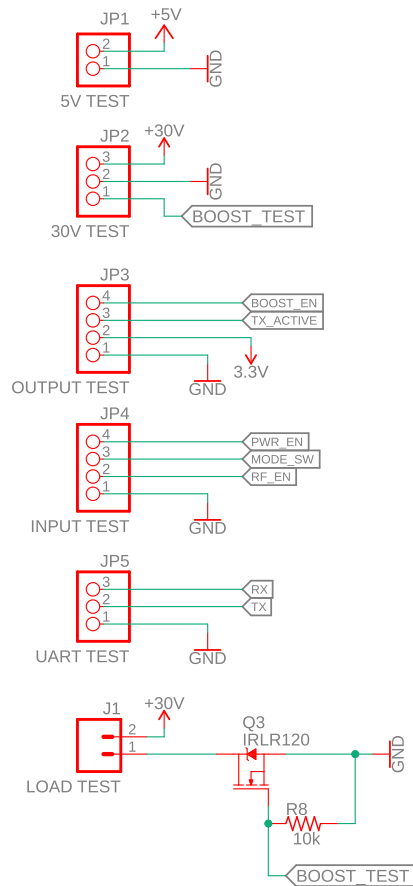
JP1
+5V
2
1
GND
5V TEST

JP2
+30V
3
2
1
GND
BOOST_TEST
30V TEST

JP3
4
3
2
1
BOOST_EN
TX_ACTIVE
3.3V
GND
OUTPUT TEST

JP4
4
3
2
1
PWR_EN
MODE_SW
RF_EN
GND
INPUT TEST

JP5
3
2
1
RX
TX
GND
UART TEST

J1
+30V
2
1
Q3
IRLR120
GND
R8
10k
LOAD TEST
BOOST_TEST